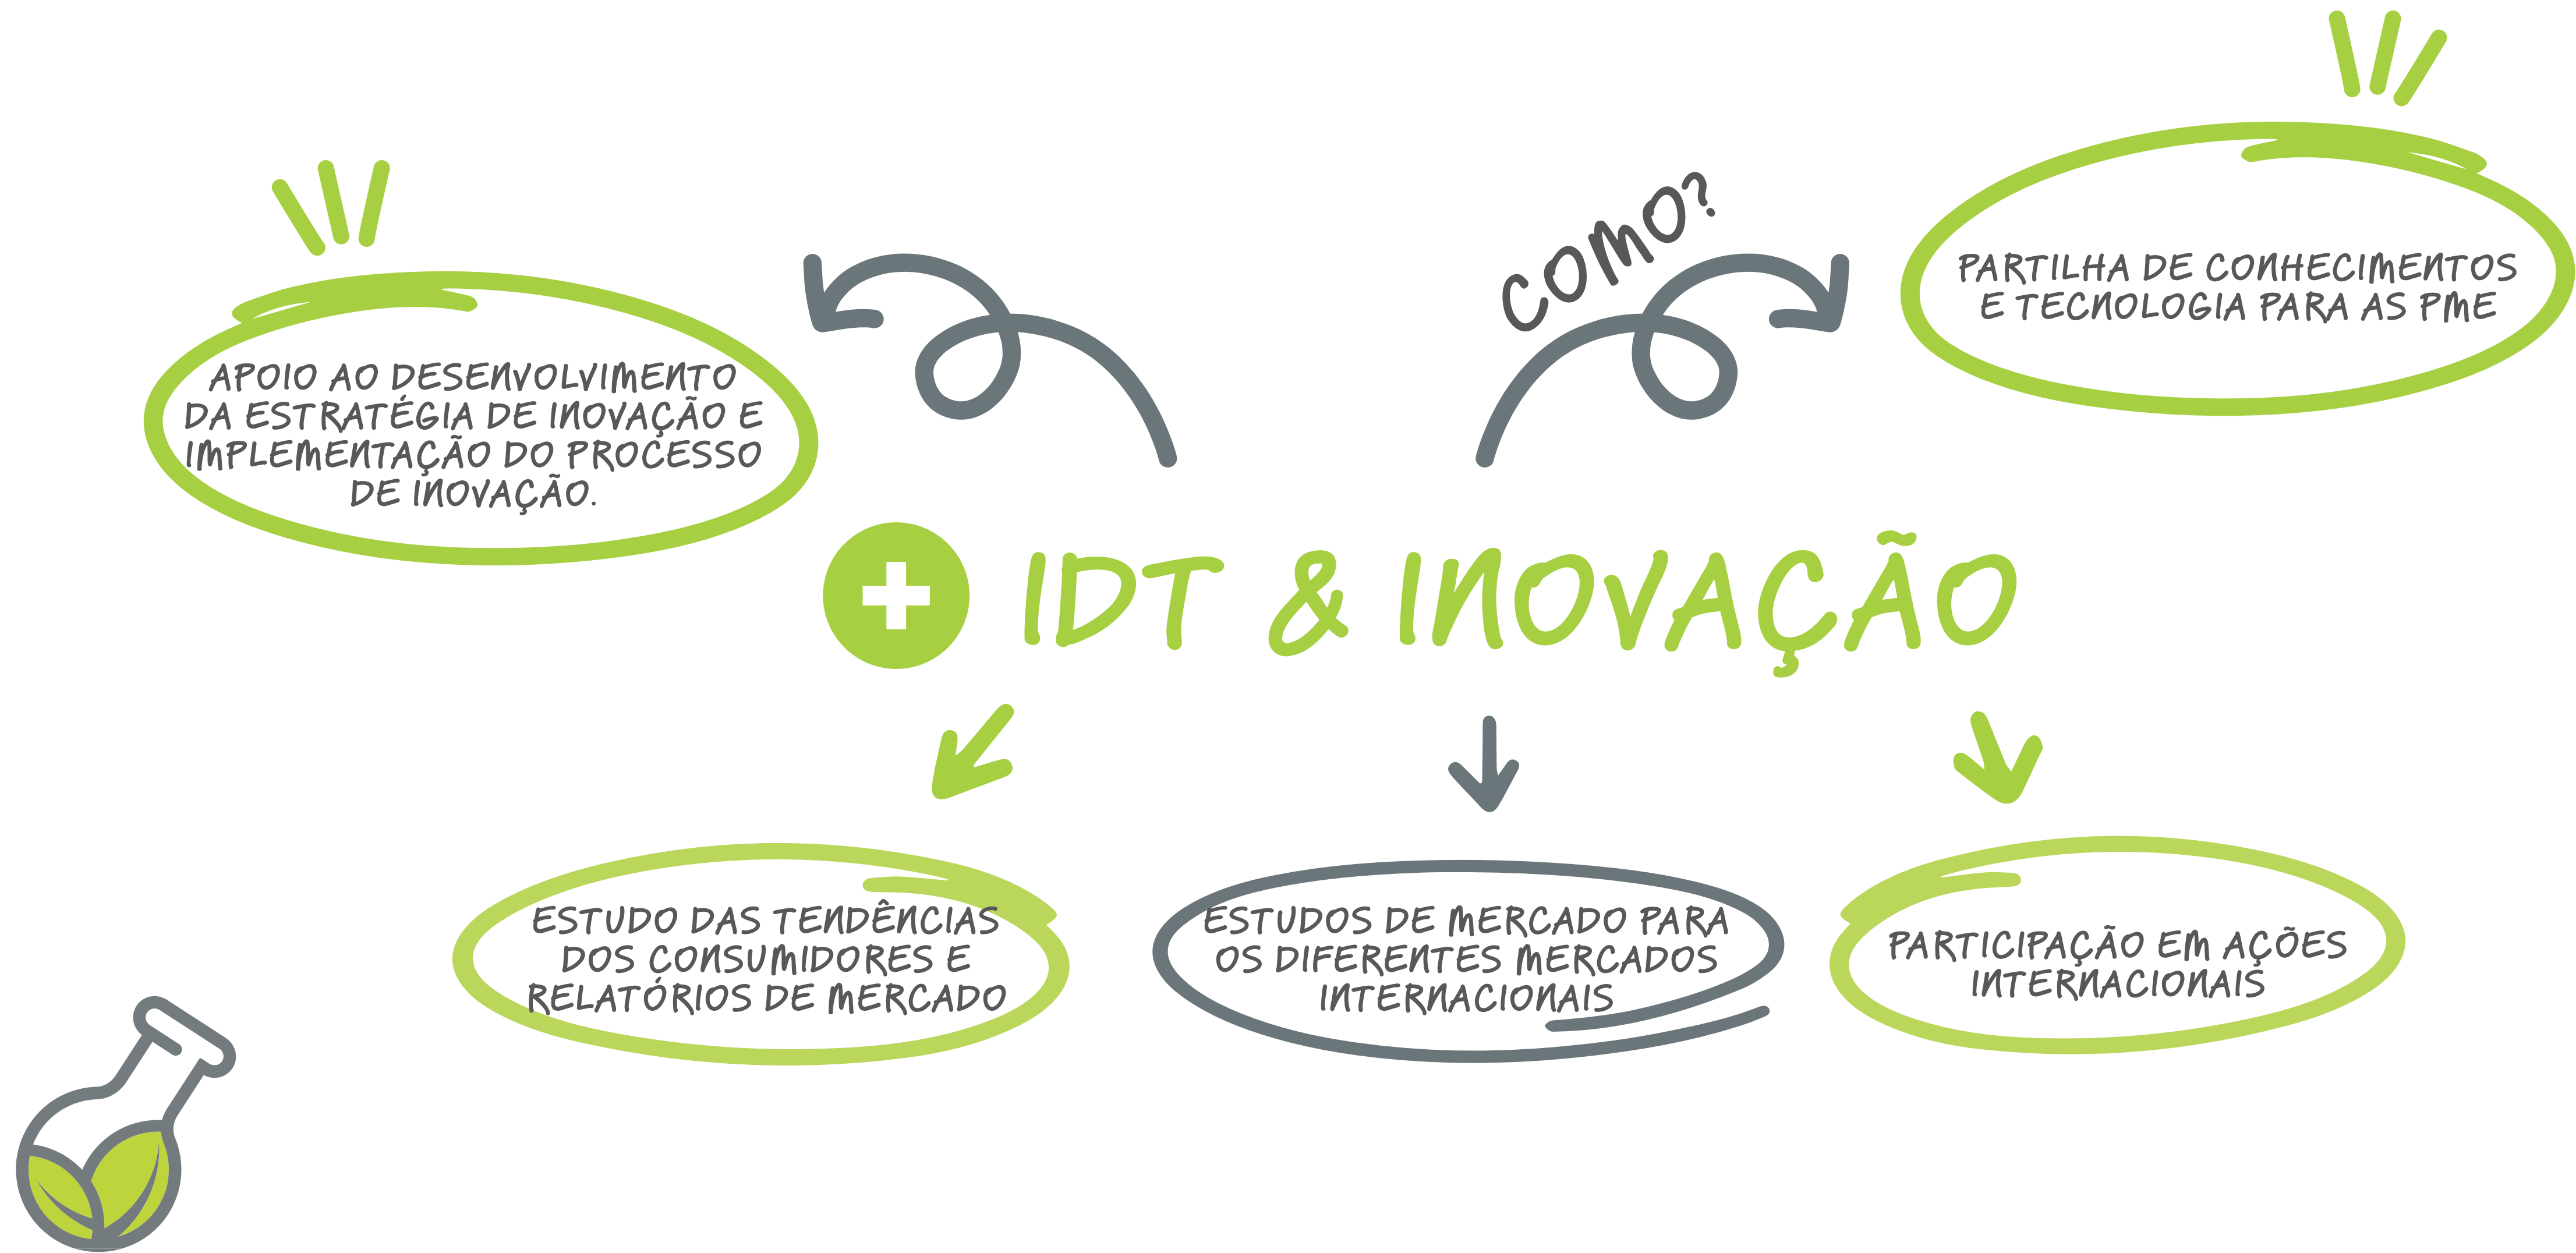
COMO?

PARTILHA DE CONHECIMENTOS E TECNOLOGIA PARA AS PME

APOIO AO DESENVOLVIMENTO DA ESTRATÉGIA DE INOVAÇÃO E IMPLEMENTAÇÃO DO PROCESSO DE INOVAÇÃO.

IDT & INOVAÇÃO

ESTUDO DAS TENDÊNCIAS DOS CONSUMIDORES E RELATÓRIOS DE MERCADO

ESTUDOS DE MERCADO PARA OS DIFERENTES MERCADOS INTERNACIONAIS

PARTICIPAÇÃO EM AÇÕES INTERNACIONAIS